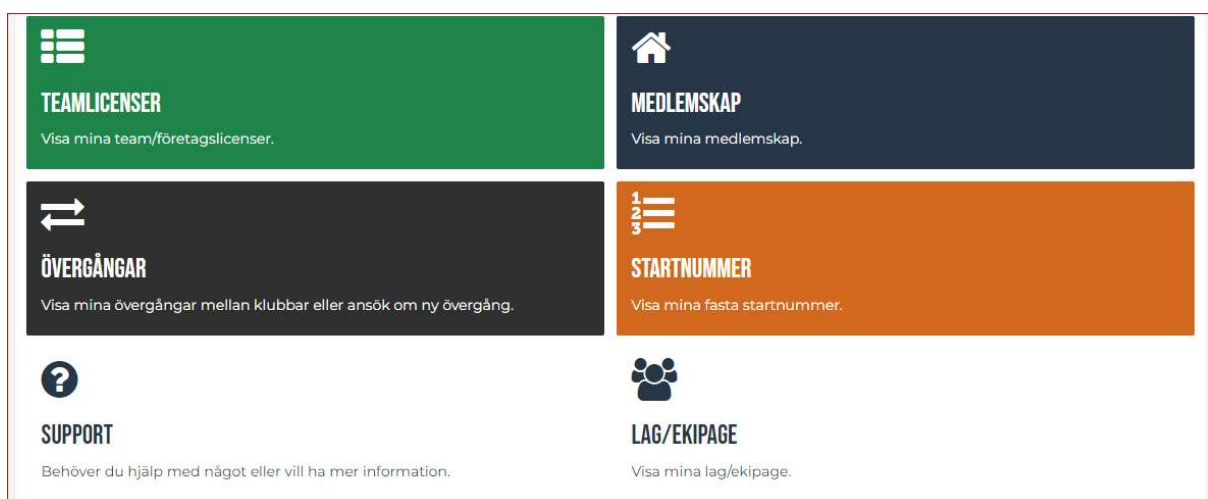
TEAMLICENSER

Visa mina team/företagslicenser.

MEDLEMSKAP

Visa mina medlemskap.

ÖVERGÅNGAR

Visa mina övergångar mellan klubbar eller ansök om ny övergång.

1
2
3

STARTNUMMER

Visa mina fasta startnummer.

SUPPORT

Behöver du hjälp med något eller vill ha mer information.

LAG/EKIPAGE

Visa mina lag/ekipage.